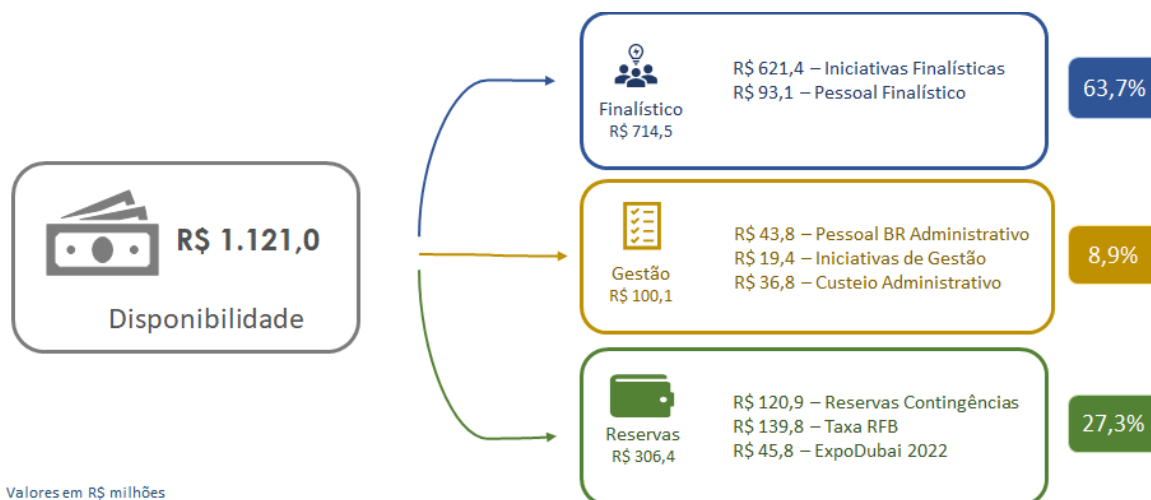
R$ 1.121,0

Disponibilidade

Finalístico
R$ 714,5

R$ 621,4 – Iniciativas Finalísticas
R$ 93,1 – Pessoal Finalístico

63,7%

Gestão
R$ 100,1

R$ 43,8 – Pessoal BR Administrativo
R$ 19,4 – Iniciativas de Gestão
R$ 36,8 – Custeio Administrativo

8,9%

Reservas
R$ 306,4

R$ 120,9 – Reservas Contingências
R$ 139,8 – Taxa RFB
R$ 45,8 – ExpoDubai 2022

27,3%

Valores em R$ milhões